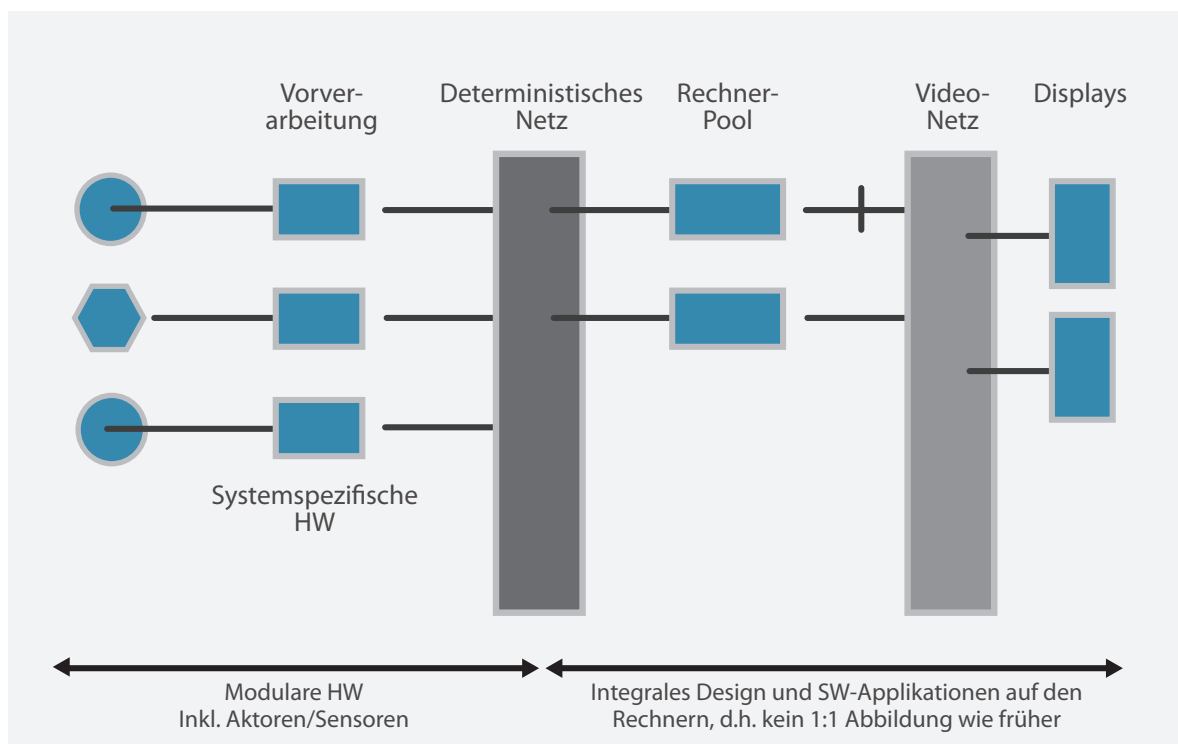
Vorverarbeitung

Deterministisches Netz

Rechner-Pool

Video-Netz

Displays

Systemspezifische HW

Modulare HW
Inkl. Aktoren/Sensoren

Integrales Design und SW-Applikationen auf den Rechnern, d.h. kein 1:1 Abbildung wie früher